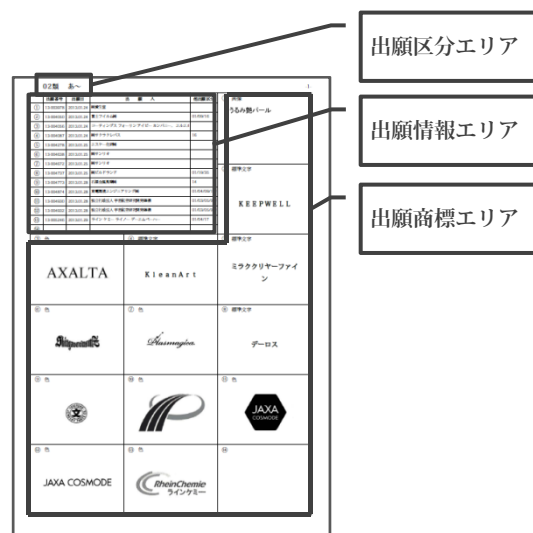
出願区分エリア

出願情報エリア

出願商標エリア

02類 あ～

| | 出願番号 | 出願日 | 出願人 | 他出願区分 |
|---|---|---|---|---|
| ① | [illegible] | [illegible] | 株式会社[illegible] | |
| ② | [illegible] | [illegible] | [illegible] | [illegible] |
| ③ | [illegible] | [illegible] | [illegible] | |
| ④ | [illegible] | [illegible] | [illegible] | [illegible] |
| ⑤ | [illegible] | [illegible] | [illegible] | |
| ⑥ | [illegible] | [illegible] | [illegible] | |
| ⑦ | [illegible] | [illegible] | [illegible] | |
| ⑧ | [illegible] | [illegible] | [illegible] | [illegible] |
| ⑨ | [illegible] | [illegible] | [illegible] | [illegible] |
| ⑩ | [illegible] | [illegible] | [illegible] | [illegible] |
| ⑪ | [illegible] | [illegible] | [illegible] | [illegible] |
| ⑫ | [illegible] | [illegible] | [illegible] | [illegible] |
| ⑬ | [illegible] | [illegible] | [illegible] | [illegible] |

① 標準
うるみ艶パール

② 標準文字
KEEPWELL

③ 色
AXALTA

④ 標準文字
KleanArt

⑤ 標準文字
ミラククリヤーファイン

⑥ 色
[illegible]

⑦ 色
Plasmagica

⑧ 標準文字
デーロス

⑨ 色

⑩ 色

⑪ 色
JAXA COSMODE

⑫ 色
JAXA COSMODE

⑬ 色
RheinChemie ラインケミー

⑭